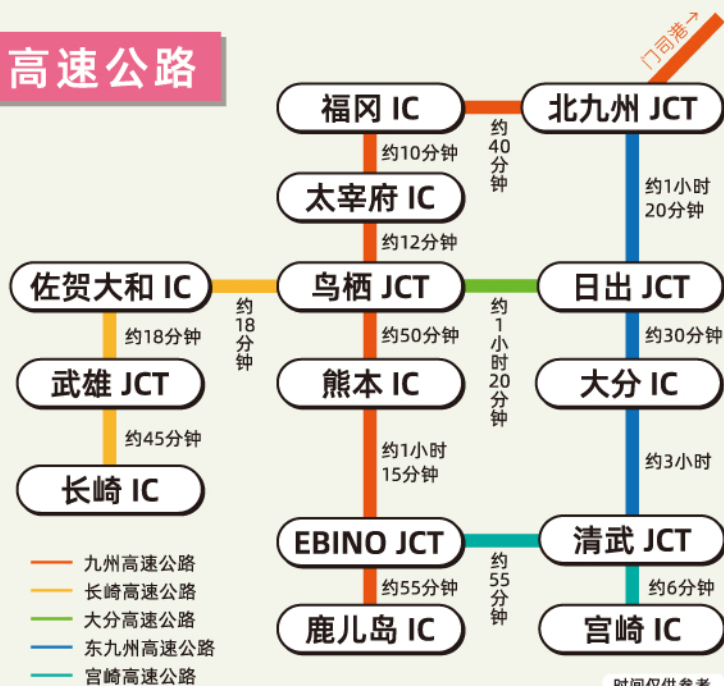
高速公路

门司港→

福冈 IC

约40分钟

北九州 JCT

约10分钟

太宰府 IC

约1小时20分钟

约12分钟

佐贺大和 IC

约18分钟

鸟栖 JCT

约1小时20分钟

日出 JCT

约18分钟

约50分钟

约30分钟

武雄 JCT

熊本 IC

大分 IC

约45分钟

约1小时15分钟

约3小时

长崎 IC

EBINO JCT

约55分钟

清武 JCT

约55分钟

约6分钟

鹿儿岛 IC

宫崎 IC

九州高速公路
长崎高速公路
大分高速公路
东九州高速公路
宫崎高速公路

时间仅供参考